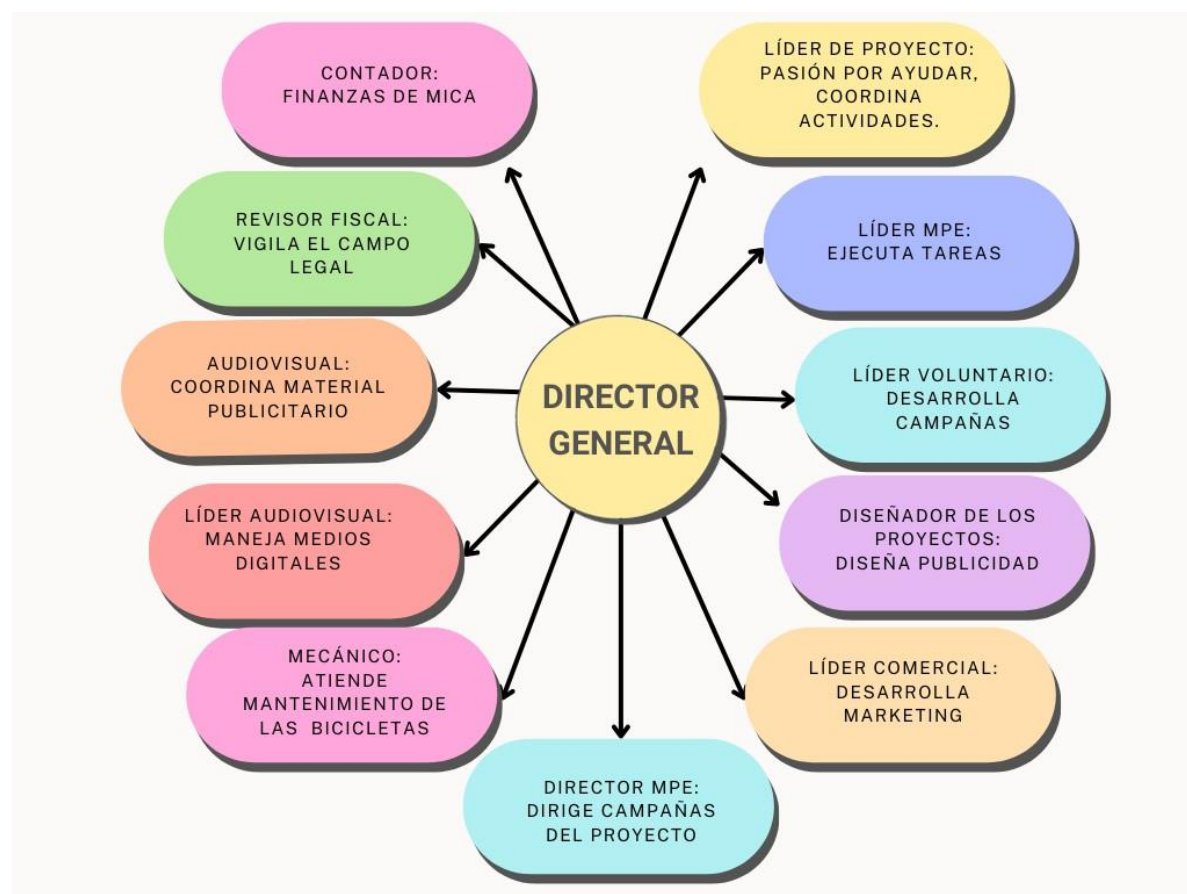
CONTADOR: FINANZAS DE MICA

LÍDER DE PROYECTO: PASIÓN POR AYUDAR, COORDINA ACTIVIDADES.

REVISOR FISCAL: VIGILA EL CAMPO LEGAL

LÍDER MPE: EJECUTA TAREAS

AUDIOVISUAL: COORDINA MATERIAL PUBLICITARIO

DIRECTOR GENERAL

LÍDER VOLUNTARIO: DESARROLLA CAMPAÑAS

LÍDER AUDIOVISUAL: MANEJA MEDIOS DIGITALES

DISEÑADOR DE LOS PROYECTOS: DISEÑA PUBLICIDAD

MECÁNICO: ATIENDE MANTENIMIENTO DE LAS BICICLETAS

LÍDER COMERCIAL: DESARROLLA MARKETING

DIRECTOR MPE: DIRIGE CAMPAÑAS DEL PROYECTO